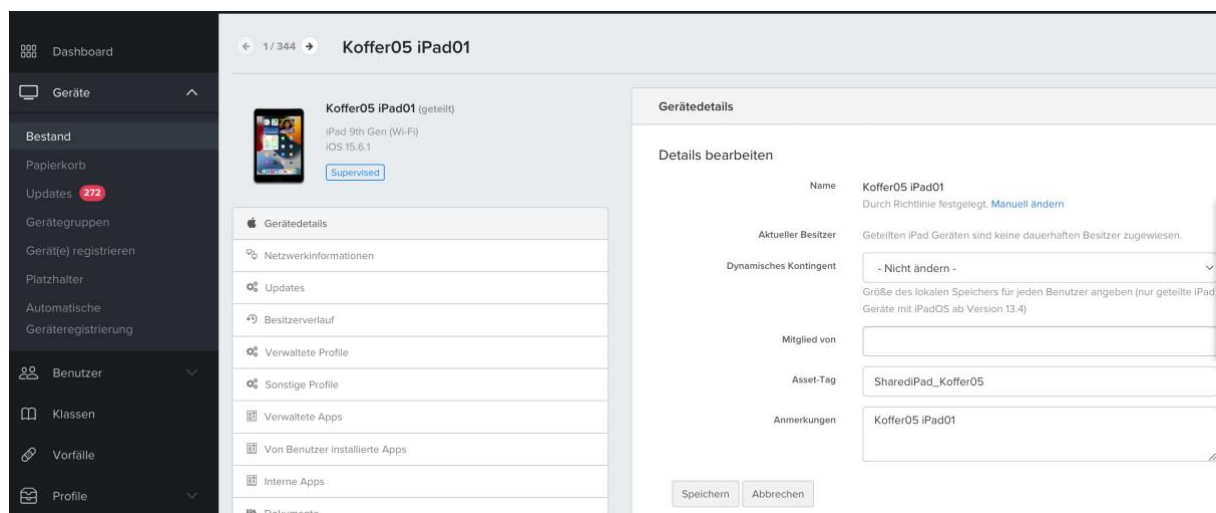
Dashboard
Geräte
Bestand
Papierkorb
Updates 272
Gerätegruppen
Gerät(e) registrieren
Platzhalter
Automatische Geräteregistrierung
Benutzer
Klassen
Vorfälle
Profile

← 1/344 → Koffer05 iPad01

Koffer05 iPad01 (geteilt)
iPad 9th Gen (Wi-Fi)
iOS 15.6.1
Supervised

Gerätedetails
Netzwerkinformationen
Updates
Besitzerverlauf
Verwaltete Profile
Sonstige Profile
Verwaltete Apps
Von Benutzer installierte Apps
Interne Apps
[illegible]

Gerätedetails

Details bearbeiten

Name Koffer05 iPad01
Durch Richtlinie festgelegt. Manuell ändern

Aktueller Besitzer Geteilten iPad Geräten sind keine dauerhaften Besitzer zugewiesen.

Dynamisches Kontingent - Nicht ändern -
Größe des lokalen Speichers für jeden Benutzer angeben (nur geteilte iPad Geräte mit iPadOS ab Version 13.4)

Mitglied von

Asset-Tag SharediPad_Koffer05

Anmerkungen Koffer05 iPad01

Speichern Abbrechen